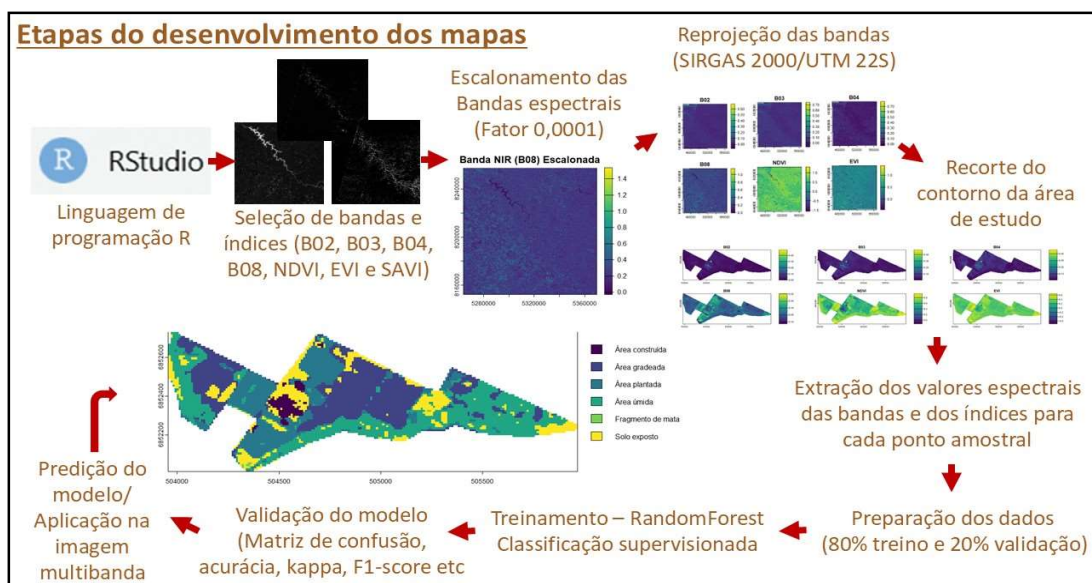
Etapas do desenvolvimento dos mapas

R RStudio

Linguagem de programação R

Seleção de bandas e índices (B02, B03, B04, B08, NDVI, EVI e SAVI)

Escalonamento das Bandas espectrais (Fator 0,0001)

Banda NIR (B08) Escalonada

1.4
1.2
1.0
0.8
0.6
0.4
0.2
0.0

8240000
8200000
8160000

5280000 5320000 5360000

Reprojeção das bandas (SIRGAS 2000/UTM 22S)

B02 B03 B04
B08 NDVI EVI

Recorte do contorno da área de estudo

B02 B03 B04
B08 NDVI EVI

Extração dos valores espectrais das bandas e dos índices para cada ponto amostral

Preparação dos dados (80% treino e 20% validação)

Treinamento – RandomForest Classificação supervisionada

Validação do modelo (Matriz de confusão, acurácia, kappa, F1-score etc

Predição do modelo/ Aplicação na imagem multibanda

6852600
6852400
6852200

504000 504500 505000 505500

Área construída
Área gradeada
Área plantada
Área úmida
Fragmento de mata
Solo exposto